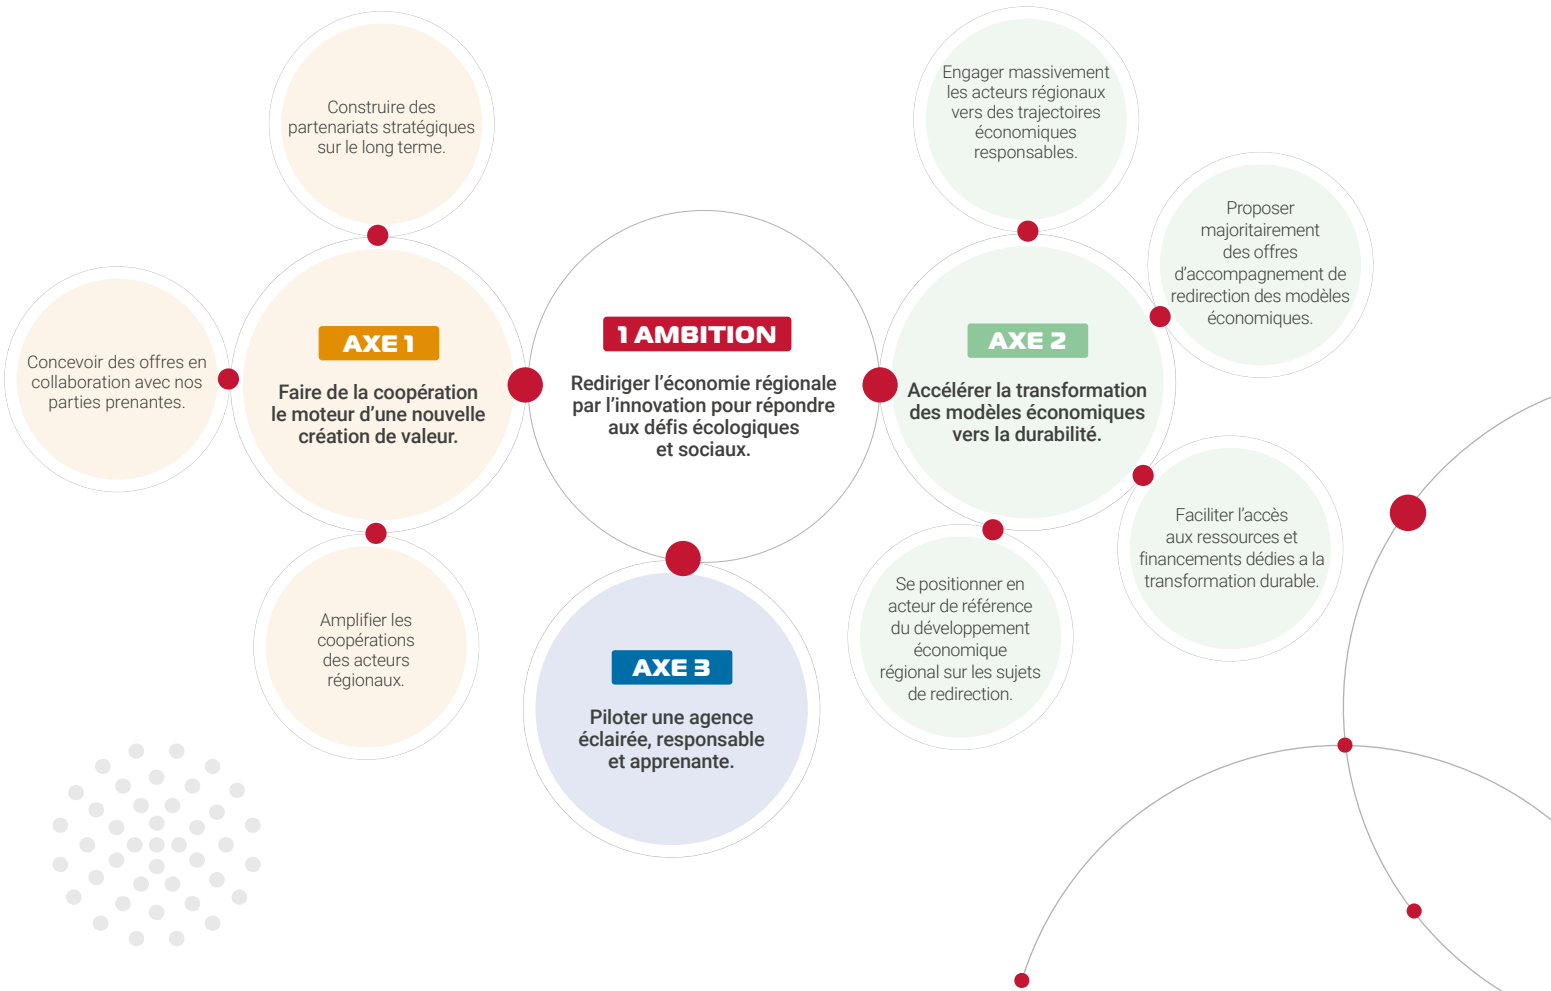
Construire des partenariats stratégiques sur le long terme.

Concevoir des offres en collaboration avec nos parties prenantes.

AXE 1

Faire de la coopération le moteur d'une nouvelle création de valeur.

Amplifier les coopérations des acteurs régionaux.

1 AMBITION

Rediriger l'économie régionale par l'innovation pour répondre aux défis écologiques et sociaux.

AXE 3

Piloter une agence éclairée, responsable et apprenante.

Engager massivement les acteurs régionaux vers des trajectoires économiques responsables.

Proposer majoritairement des offres d'accompagnement de redirection des modèles économiques.

AXE 2

Accélérer la transformation des modèles économiques vers la durabilité.

Faciliter l'accès aux ressources et financements dédies a la transformation durable.

Se positionner en acteur de référence du développement économique régional sur les sujets de redirection.